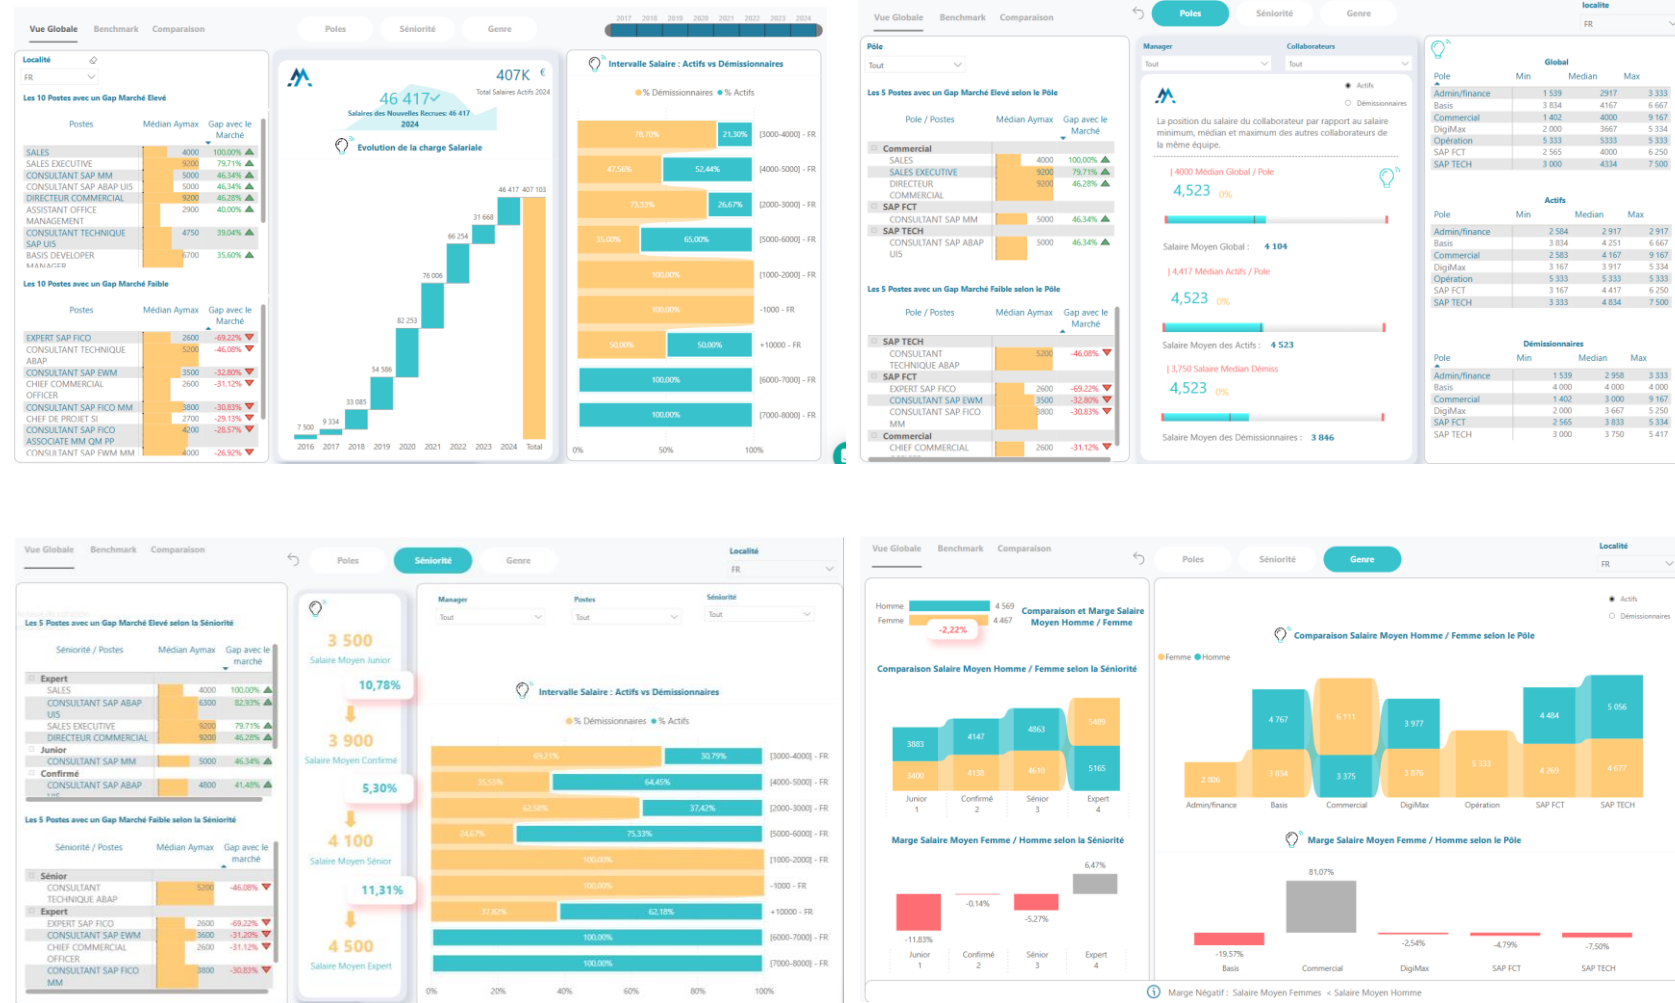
Vue Globale Benchmark Comparaison

Poles Séniorité Genre

2017 2018 2019 2020 2021 2022 2023 2024

Localité

FR

Les 10 Postes avec un Gap Marché Elevé

| Postes | Médian Aymax | Gap avec le Marché |
|---|---|---|
| SALES | 4000 | 100,00% |
| SALES EXECUTIVE | | 79,71% |
| CONSULTANT SAP MM | 5000 | 46,34% |
| CONSULTANT SAP ABAP UIS | 5000 | 46,34% |
| DIRECTEUR COMMERCIAL | 9200 | 46,28% |
| ASSISTANT OFFICE MANAGEMENT | 2900 | 40,00% |
| CONSULTANT TECHNIQUE SAP UIS | 4750 | 39,04% |
| BASIS DEVELOPER | 6700 | 35,60% |

Les 10 Postes avec un Gap Marché Faible

| Postes | Médian Aymax | Gap avec le Marché |
|---|---|---|
| EXPERT SAP FICO | 2600 | -69,22% |
| CONSULTANT TECHNIQUE ABAP | 5200 | -46,08% |
| CONSULTANT SAP EWM | 3500 | -32,80% |
| CHIEF COMMERCIAL OFFICER | 2600 | -31,12% |
| CONSULTANT SAP FICO MM | 3800 | -30,83% |
| CHEF DE PROJET SI | 2700 | -29,13% |
| CONSULTANT SAP FICO ASSOCIATE MM QM PP | 4200 | -28,57% |
| CONSULTANT SAP EWM MM | 4000 | -26,92% |

46 417
Salaires des Nouvelles Recrues: 46 417
2024

407K €
Total Salaires Actifs 2024

Evolution de la charge Salariale

7 500 9 334 33 085 54 586 82 253 76 006 66 254 31 668 46 417 407 103

2016 2017 2018 2019 2020 2021 2022 2023 2024 Total

Intervalle Salaire : Actifs vs Démissionnaires

% Démissionnaires % Actifs

78,70% 21,30% [3000-4000] - FR
47,56% 52,44% [4000-5000] - FR
73,33% 26,67% [2000-3000] - FR
35,00% 65,00% [5000-6000] - FR
100,00% [1000-2000] - FR
100,00% -1000 - FR
50,00% 50,00% +10000 - FR
100,00% [6000-7000] - FR
100,00% [7000-8000] - FR

0% 50% 100%

Vue Globale Benchmark Comparaison

Poles Séniorité Genre

localite FR

Pôle Tout

Les 5 Postes avec un Gap Marché Elevé selon le Pôle

| Pole / Postes | Médian Aymax | Gap avec le Marché |
|---|---|---|
| Commercial | | |
| SALES | 4000 | 100,00% |
| SALES EXECUTIVE | 9200 | 79,71% |
| DIRECTEUR COMMERCIAL | 9200 | 46,28% |
| SAP FCT | | |
| CONSULTANT SAP MM | 5000 | 46,34% |
| SAP TECH | | |
| CONSULTANT SAP ABAP UIS | 5000 | 46,34% |

Les 5 Postes avec un Gap Marché Faible selon le Pôle

| Pole / Postes | Médian Aymax | Gap avec le Marché |
|---|---|---|
| SAP TECH | | |
| CONSULTANT TECHNIQUE ABAP | 5200 | -46,08% |
| SAP FCT | | |
| EXPERT SAP FICO | 2600 | -69,22% |
| CONSULTANT SAP EWM | 3500 | -32,80% |
| CONSULTANT SAP FICO MM | 3800 | -30,83% |
| Commercial | | |
| CHIEF COMMERCIAL | 2600 | -31,12% |

Manager Tout
Collaborateurs Tout

Actifs
Démissionnaires

La position du salaire du collaborateur par rapport au salaire minimum, médian et maximum des salariés de la même équipe.

| 4000 Médian Global / Pole
4,523 0%
Salaire Moyen Global : 4 104

| 4,417 Médian Actifs / Pole
4,523 0%
Salaire Moyen des Actifs : 4 523

| 3,750 Salaire Median Démiss
4,523 0%
Salaire Moyen des Démissionnaires : 3 846

Global

| Pole | Min | Median | Max |
|---|---|---|---|
| Admin/finance | 1 539 | 2917 | 3 333 |
| Basis | 3 834 | 4167 | 6 667 |
| Commercial | 1 402 | 4000 | 9 167 |
| DigiMax | 2 000 | 3667 | 5 334 |
| Opération | 5 333 | 5333 | 5 333 |
| SAP FCT | 2 565 | 4000 | 6 250 |
| SAP TECH | 3 000 | 4334 | 7 500 |

Actifs

| Pole | Min | Median | Max |
|---|---|---|---|
| Admin/finance | 2 584 | 2 917 | 2 917 |
| Basis | 3 834 | 4 251 | 6 667 |
| Commercial | 2 583 | 4 167 | 9 167 |
| DigiMax | 3 167 | 3 917 | 5 334 |
| Opération | 5 333 | 5 333 | 5 333 |
| SAP FCT | 3 167 | 4 417 | 6 250 |
| SAP TECH | 3 333 | 4 834 | 7 500 |

Démissionnaires

| Pole | Min | Median | Max |
|---|---|---|---|
| Admin/finance | 1 539 | 2 958 | 3 333 |
| Basis | 4 000 | 4 000 | 4 000 |
| Commercial | 1 402 | 3 000 | 9 167 |
| DigiMax | 2 000 | 3 667 | 5 250 |
| SAP FCT | 2 565 | 3 833 | 5 334 |
| SAP TECH | 3 000 | 3 750 | 5 417 |

Vue Globale Benchmark Comparaison

Poles Séniorité Genre

Localité FR

Les 5 Postes avec un Gap Marché Elevé selon la Séniorité

| Séniorité / Postes | Médian Aymax | Gap avec le marché |
|---|---|---|
| Expert | | |
| SALES | 4000 | 100,00% |
| CONSULTANT SAP ABAP UIS | 6300 | 82,93% |
| SALES EXECUTIVE | 9200 | 79,71% |
| DIRECTEUR COMMERCIAL | 9200 | 46,28% |
| Junior | | |
| CONSULTANT SAP MM | 5000 | 46,34% |
| Confirmé | | |
| CONSULTANT SAP ABAP | 4800 | 41,48% |

Les 5 Postes avec un Gap Marché Faible selon la Séniorité

| Séniorité / Postes | Médian Aymax | Gap avec le marché |
|---|---|---|
| Sénior | | |
| CONSULTANT TECHNIQUE ABAP | 5200 | -46,08% |
| Expert | | |
| EXPERT SAP FICO | 2600 | -69,22% |
| CONSULTANT SAP EWM | 3600 | -31,20% |
| CHIEF COMMERCIAL OFFICER | 2600 | -31,12% |
| CONSULTANT SAP FICO MM | 3800 | -30,83% |

3 500
Salaire Moyen Junior
10,78%
3 900
Salaire Moyen Confirmé
5,30%
4 100
Salaire Moyen Sénior
11,31%
4 500
Salaire Moyen Expert

Manager Tout
Postes Tout
Séniorité Tout

Intervalle Salaire : Actifs vs Démissionnaires

% Démissionnaires % Actifs

69,21% 30,79% [3000-4000] - FR
35,55% 64,45% [4000-5000] - FR
62,58% 37,42% [2000-3000] - FR
24,67% 75,33% [5000-6000] - FR
100,00% [1000-2000] - FR
100,00% -1000 - FR
37,82% 62,18% +10000 - FR
100,00% [6000-7000] - FR
100,00% [7000-8000] - FR

0% 20% 40% 60% 80% 100%

Vue Globale Benchmark Comparaison

Poles Séniorité Genre

Localité FR

Homme 4 569
Femme 4 467
-2,22%

Comparaison et Marge Salaire Moyen Homme / Femme

Comparaison Salaire Moyen Homme / Femme selon la Séniorité

3883 3400 4147 4138 4863 4610 5489 5165

Junior 1 Confirmé 2 Sénior 3 Expert 4

Marge Salaire Moyen Femme / Homme selon la Séniorité

-11,83% -0,14% -5,27% 6,47%

Junior 1 Confirmé 2 Sénior 3 Expert 4

Actifs
Démissionnaires

Comparaison Salaire Moyen Homme / Femme selon le Pôle

Femme Homme

2 806 4 767 3 834 6 111 3 375 3 977 3 876 5 333 4 484 4 269 5 056 4 677

Admin/finance Basis Commercial DigiMax Opération SAP FCT SAP TECH

Marge Salaire Moyen Femme / Homme selon le Pôle

-19,57% 81,07% -2,54% -4,79% -7,50%

Basis Commercial DigiMax SAP FCT SAP TECH

Marge Négatif : Salaire Moyen Femmes < Salaire Moyen Homme